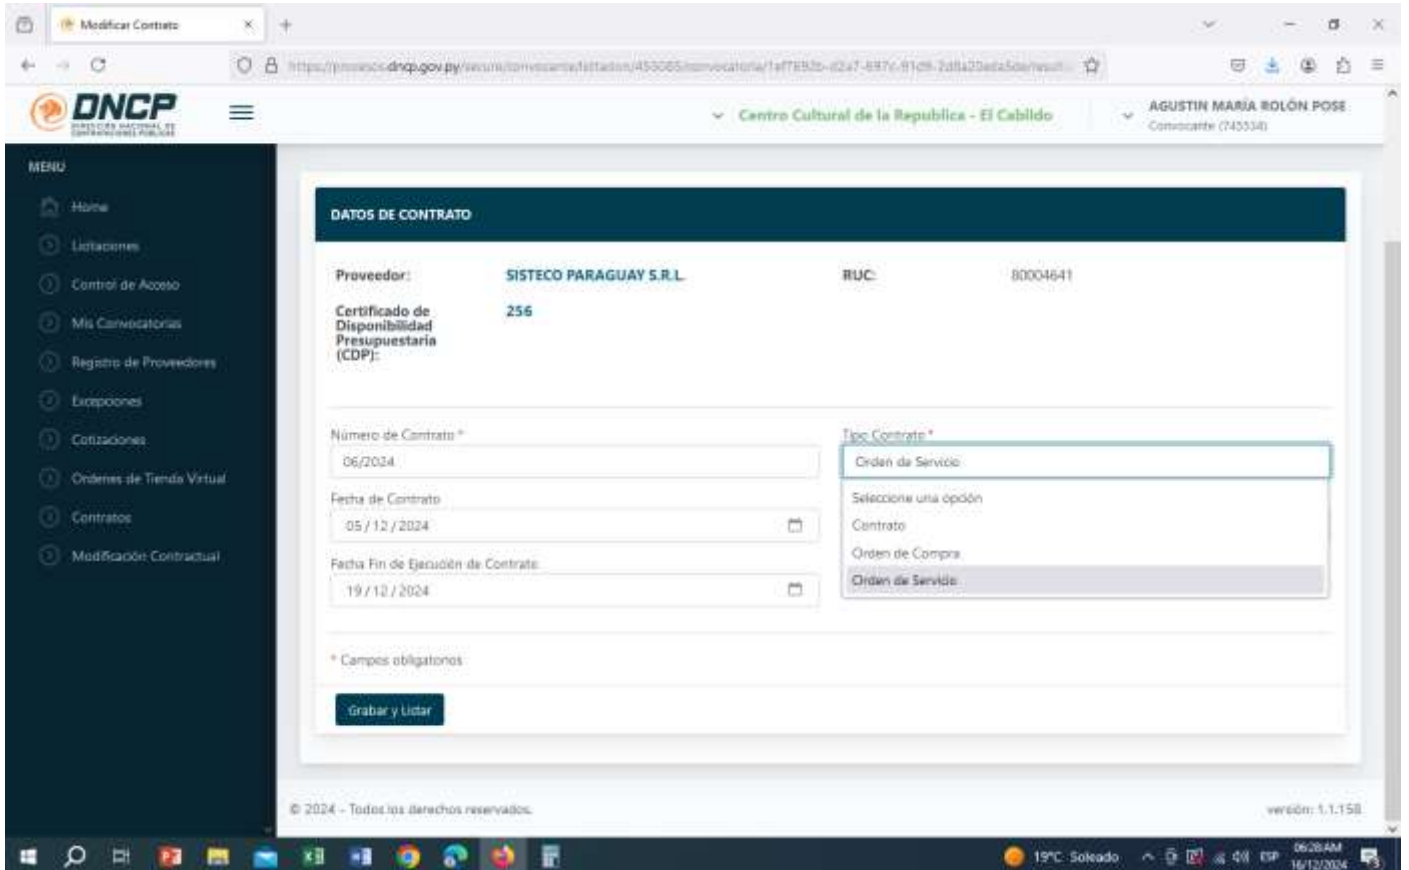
Modificar Contrato

https://proveedores.dncp.gov.py/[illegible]

DNCP
DIRECCIÓN NACIONAL DE CONTRATACIONES PÚBLICAS

Centro Cultural de la Republica - El Cabildo

AGUSTIN MARÍA ROLÓN POSE
Convocante (745534)

MENU
Home
Licitaciones
Control de Acceso
Mis Convocatorias
Registro de Proveedores
Excepciones
Cotizaciones
Ordenes de Tienda Virtual
Contratos
Modificación Contractual

DATOS DE CONTRATO

Proveedor: SISTECO PARAGUAY S.R.L.
RUC: 80004641
Certificado de Disponibilidad Presupuestaria (CDP): 256

Número de Contrato *
06/2024

Tipo Contrato *
Orden de Servicio
Seleccione una opción
Contrato
Orden de Compra
Orden de Servicio

Fecha de Contrato
05 / 12 / 2024

Fecha Fin de Ejecución de Contrato
19 / 12 / 2024

* Campos obligatorios

Grabar y Listar

© 2024 - Todos los derechos reservados.

versión: 1.1.158

19°C Soleado
ESP
06:28AM
16/12/2024